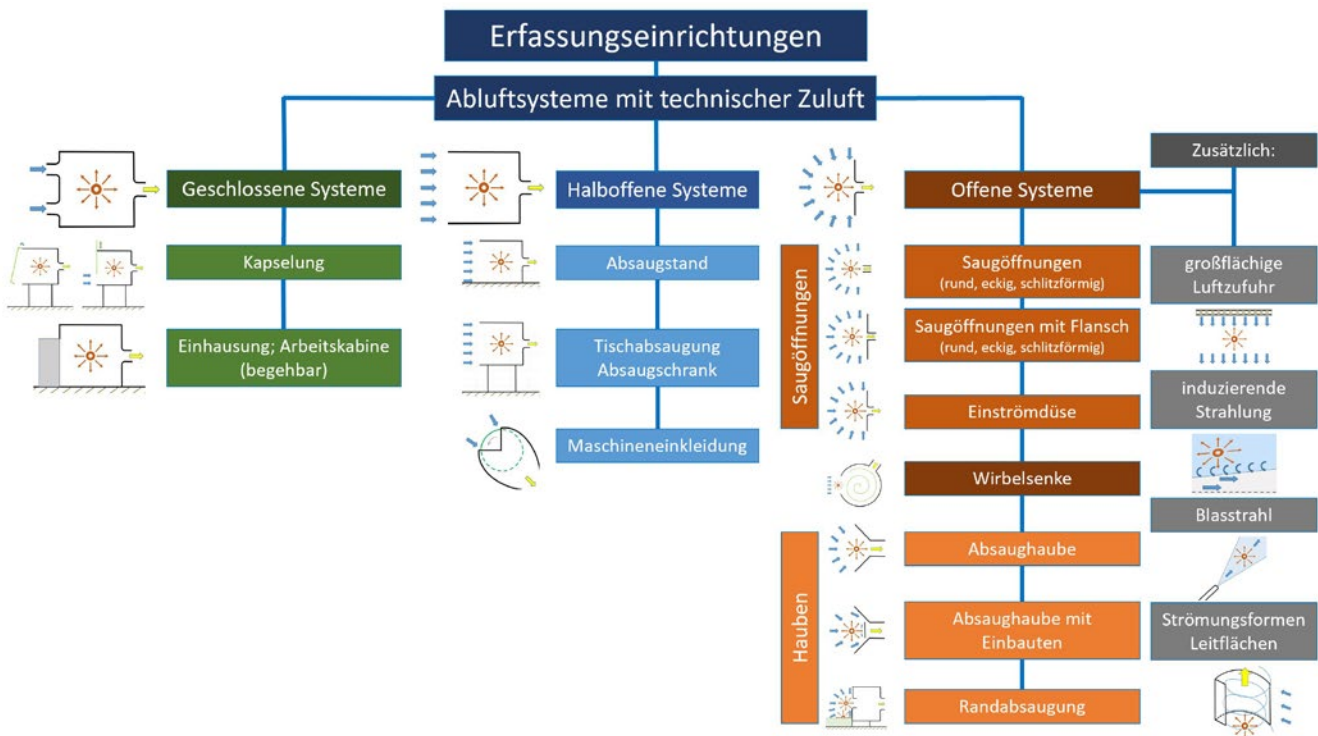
Erfassungseinrichtungen

Abluftsysteme mit technischer Zuluft

Geschlossene Systeme

Kapselung

Einhausung; Arbeitskabine (begehbar)

Halboffene Systeme

Absaugstand

Tischabsaugung Absaugschrank

Maschineneinkleidung

Offene Systeme

Saugöffnungen

Saugöffnungen (rund, eckig, schlitzförmig)

Saugöffnungen mit Flansch (rund, eckig, schlitzförmig)

Einströmdüse

Wirbelsenke

Hauben

Absaughaube

Absaughaube mit Einbauten

Randabsaugung

Zusätzlich:

großflächige Luftzufuhr

induzierende Strahlung

Blasstrahl

Strömungsformen Leitflächen